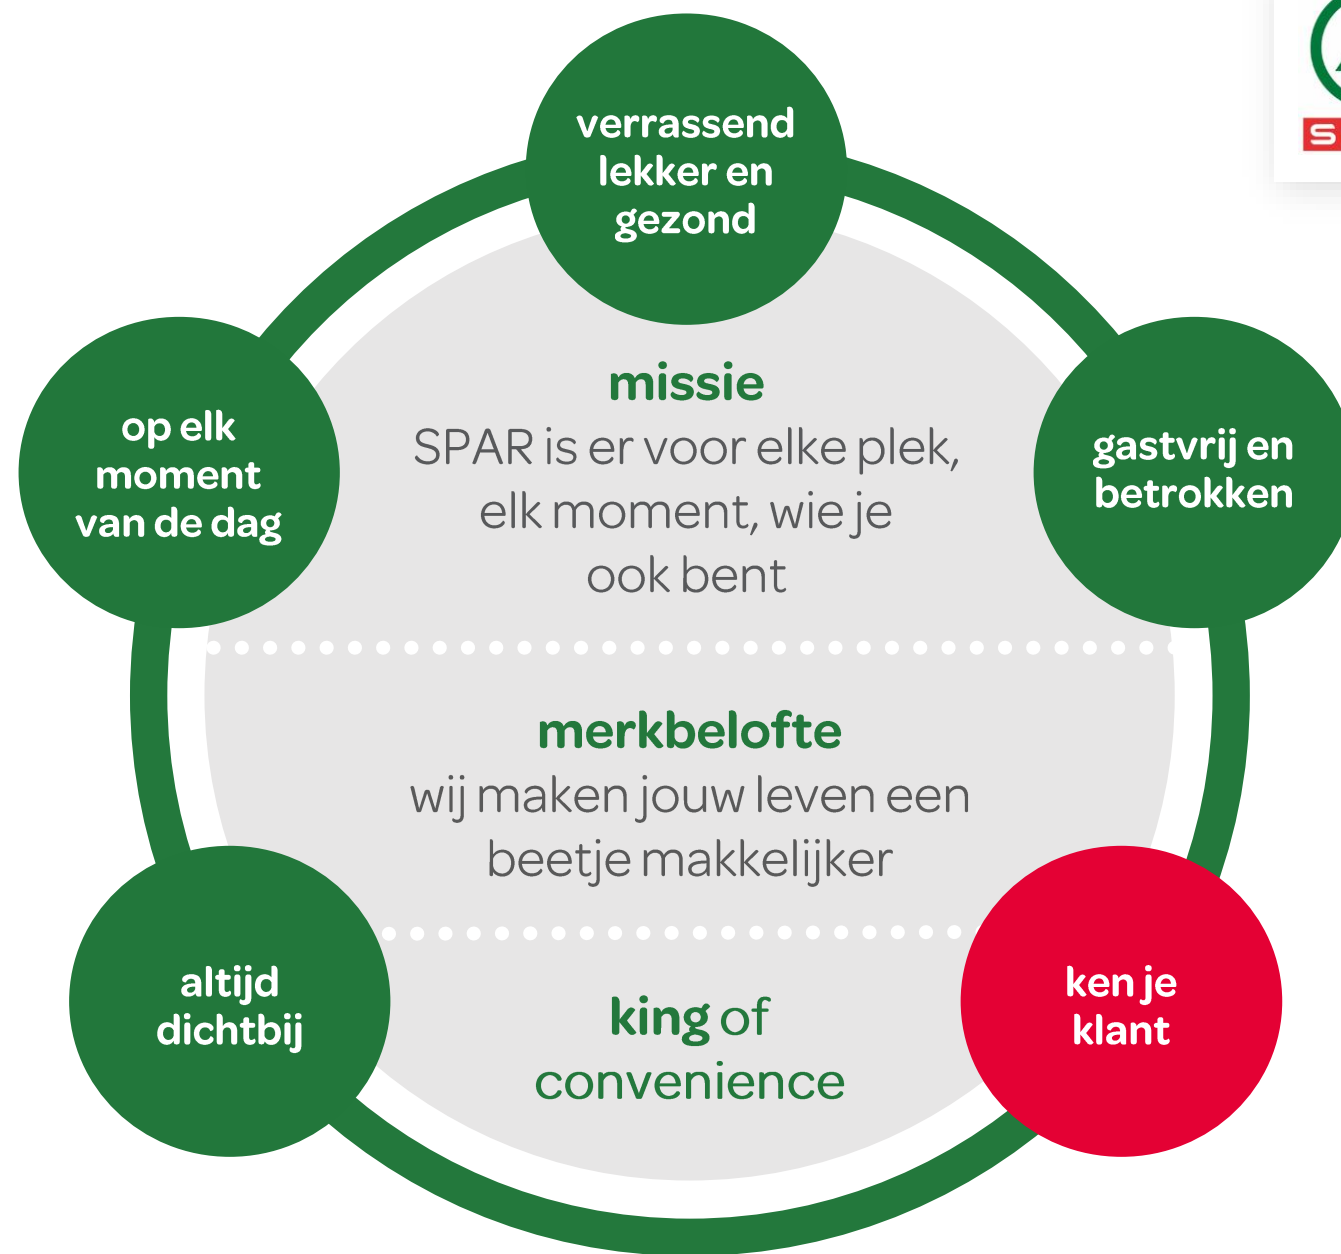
verrassend lekker en gezond

op elk moment van de dag

gastvrij en betrokken

missie
SPAR is er voor elke plek, elk moment, wie je ook bent

merkbelofte
wij maken jouw leven een beetje makkelijker

altijd dichtbij

king of convenience

ken je klant

S